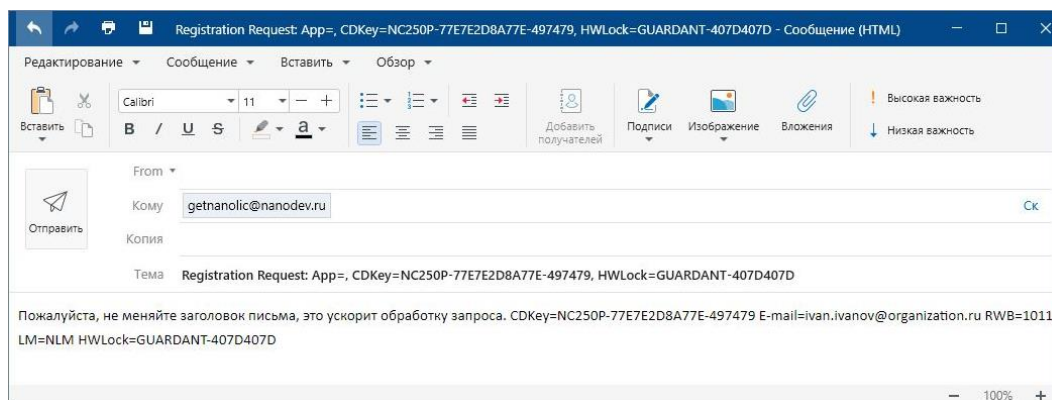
Registration Request: App=, CDKey=NC250P-77E7E2D8A77E-497479, HWLock=GUARDANT-407D407D - Сообщение (HTML)

Редактирование ▾ Сообщение ▾ Вставить ▾ Обзор ▾

Вставить
Calibri 11
B / U S
Добавить получателей
Подписи
Изображение
Вложения
Высокая важность
Низкая важность

From ▾
Отправить
Кому getnanolic@nanodev.ru
Ск
Копия
Тема Registration Request: App=, CDKey=NC250P-77E7E2D8A77E-497479, HWLock=GUARDANT-407D407D

Пожалуйста, не меняйте заголовок письма, это ускорит обработку запроса. CDKey=NC250P-77E7E2D8A77E-497479 E-mail=ivan.ivanov@organization.ru RWB=1011 LM=NLM HWLock=GUARDANT-407D407D

100%